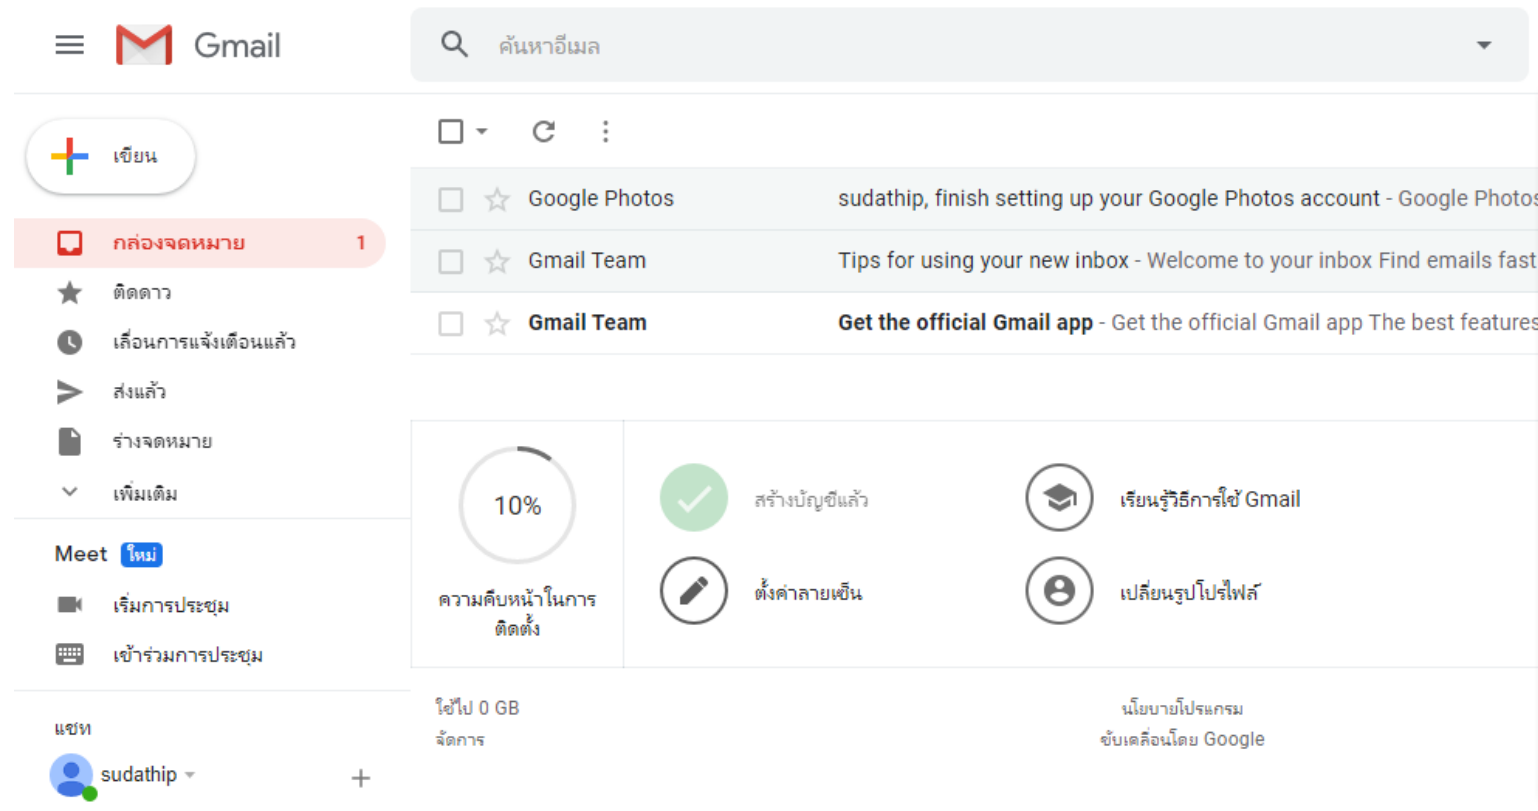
Gmail

ค้นหาอีเมล

เขียน

กล่องจดหมาย 1
ติดดาว
เลื่อนการแจ้งเตือนแล้ว
ส่งแล้ว
ร่างจดหมาย
เพิ่มเติม

Meet ใหม่
เริ่มการประชุม
เข้าร่วมการประชุม

แชท
sudathip

Google Photos sudathip, finish setting up your Google Photos account - Google Photos
Gmail Team Tips for using your new inbox - Welcome to your inbox Find emails fast
Gmail Team Get the official Gmail app - Get the official Gmail app The best features

10%
ความคืบหน้าในการติดตั้ง

สร้างบัญชีแล้ว
เรียนรู้วิธีการใช้ Gmail
ตั้งค่าลายเซ็น
เปลี่ยนรูปโปรไฟล์

ใช้ไป 0 GB
จัดการ

นโยบายโปรแกรม
ขับเคลื่อนโดย Google